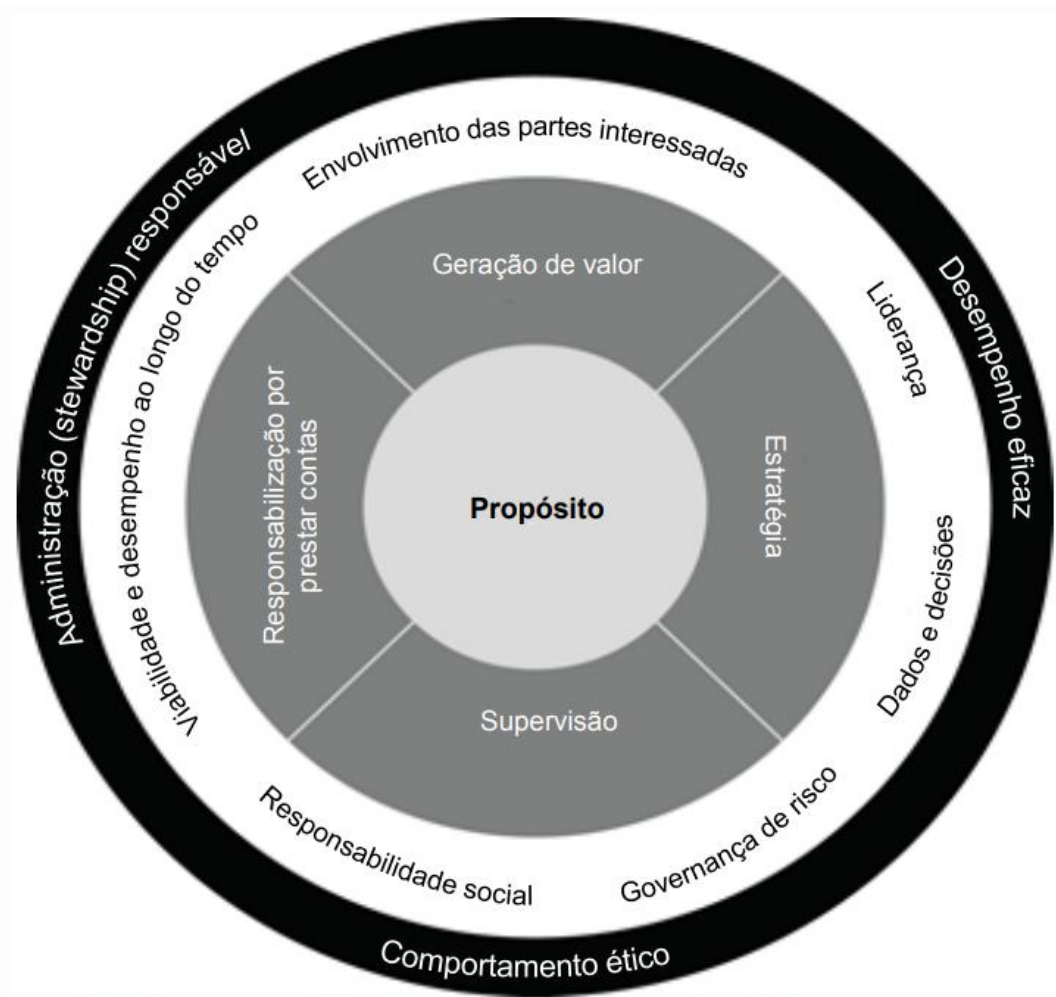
Administração (stewardship) responsável/

Desempenho eficaz

Comportamento ético

Envolvimento das partes interessadas

Liderança

Dados e decisões

Governança de risco

Responsabilidade social

Viabilidade e desempenho ao longo do tempo

Geração de valor

Estratégia

Supervisão

Responsabilização por prestar contas

Propósito